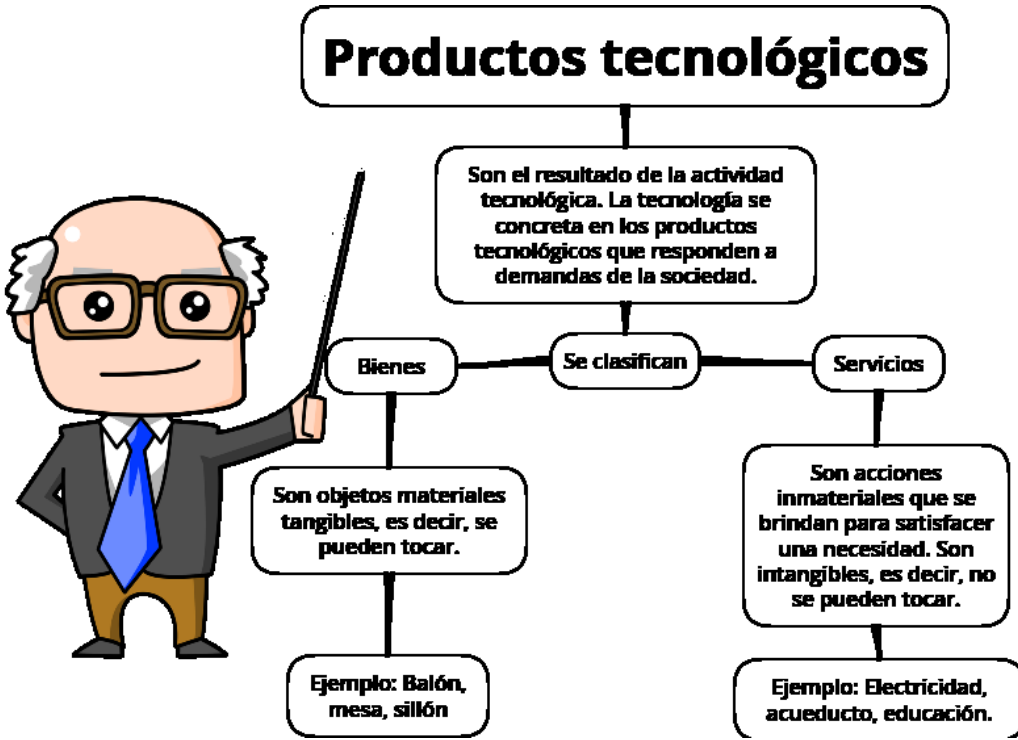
Productos tecnológicos

Son el resultado de la actividad tecnológica. La tecnología se concreta en los productos tecnológicos que responden a demandas de la sociedad.

Se clasifican

Bienes

Son objetos materiales tangibles, es decir, se pueden tocar.

Ejemplo: Balón, mesa, sillón

Servicios

Son acciones inmateriales que se brindan para satisfacer una necesidad. Son intangibles, es decir, no se pueden tocar.

Ejemplo: Electricidad, acueducto, educación.